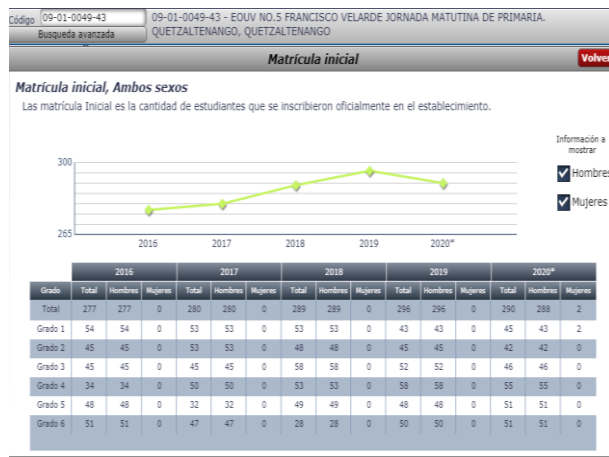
Código 09-01-0049-43
Busqueda avanzada
09-01-0049-43 - EOUV NO.5 FRANCISCO VELARDE JORNADA MATUTINA DE PRIMARIA. QUETZALTENANGO, QUETZALTENANGO

Matrícula inicial
Volver

Matrícula inicial, Ambos sexos
Las matrícula Inicial es la cantidad de estudiantes que se inscribieron oficialmente en el establecimiento.

300
265
2016 2017 2018 2019 2020*

Información a mostrar
Hombres
Mujeres

| Grado | 2016 Total | 2016 Hombres | 2016 Mujeres | 2017 Total | 2017 Hombres | 2017 Mujeres | 2018 Total | 2018 Hombres | 2018 Mujeres | 2019 Total | 2019 Hombres | 2019 Mujeres | 2020* Total | 2020* Hombres | 2020* Mujeres |
|---|---|---|---|---|---|---|---|---|---|---|---|---|---|---|---|
| Total | 277 | 277 | 0 | 280 | 280 | 0 | 289 | 289 | 0 | 296 | 296 | 0 | 290 | 288 | 2 |
| Grado 1 | 54 | 54 | 0 | 53 | 53 | 0 | 53 | 53 | 0 | 43 | 43 | 0 | 45 | 43 | 2 |
| Grado 2 | 45 | 45 | 0 | 53 | 53 | 0 | 48 | 48 | 0 | 45 | 45 | 0 | 42 | 42 | 0 |
| Grado 3 | 45 | 45 | 0 | 45 | 45 | 0 | 58 | 58 | 0 | 52 | 52 | 0 | 46 | 46 | 0 |
| Grado 4 | 34 | 34 | 0 | 50 | 50 | 0 | 53 | 53 | 0 | 58 | 58 | 0 | 55 | 55 | 0 |
| Grado 5 | 48 | 48 | 0 | 32 | 32 | 0 | 49 | 49 | 0 | 48 | 48 | 0 | 51 | 51 | 0 |
| Grado 6 | 51 | 51 | 0 | 47 | 47 | 0 | 28 | 28 | 0 | 50 | 50 | 0 | 51 | 51 | 0 |